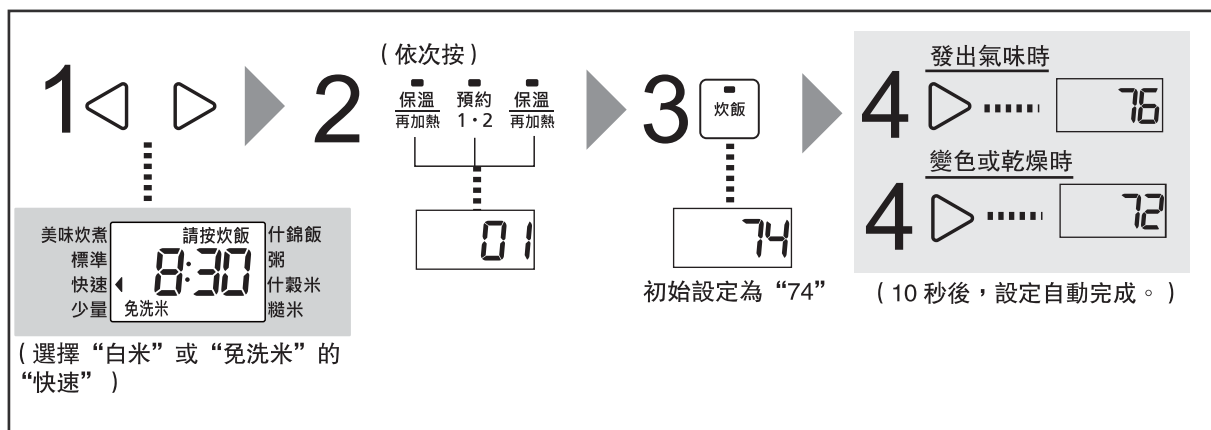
1 ◁ ▷

美味炊煮
標準
快速
少量
請按炊飯
8:30
免洗米
什錦飯
粥
什穀米
糙米

（選擇“白米”或“免洗米”的“快速”）

2
（依次按）
保溫
再加熱
預約
1・2
保溫
再加熱

01

3
炊飯

74

初始設定為“74”

4
發出氣味時
▷
76

4
變色或乾燥時
▷
72

（10 秒後，設定自動完成。）